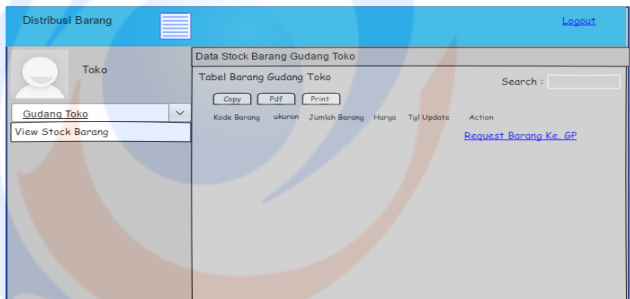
Distribusi Barang

Logout

Toko

Gudang Toko

View Stock Barang

Data Stock Barang Gudang Toko

Tabel Barang Gudang Toko

Search :

Copy Pdf Print

| Kode Barang | ukuran | Jumlah Barang | Harga | Tgl Update | Action |
|---|---|---|---|---|---|

Request Barang Ke. GP